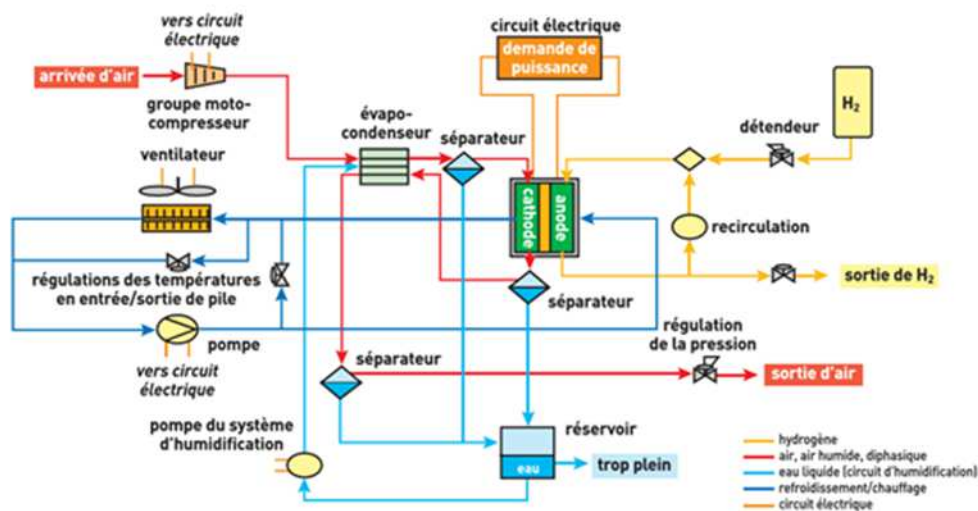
vers circuit électrique

arrivée d'air

groupe moto-compresseur

circuit électrique

demande de puissance

$H_2$

évapo-condenseur

séparateur

détendeur

ventilateur

cathode

anode

recirculation

régulations des températures en entrée/sortie de pile

sortie de $H_2$

séparateur

pompe

régulation de la pression

vers circuit électrique

séparateur

sortie d'air

pompe du système d'humidification

réservoir

eau

trop plein

hydrogène
air, air humide, diphasique
eau liquide (circuit d'humidification)
refroidissement/chauffage
circuit électrique